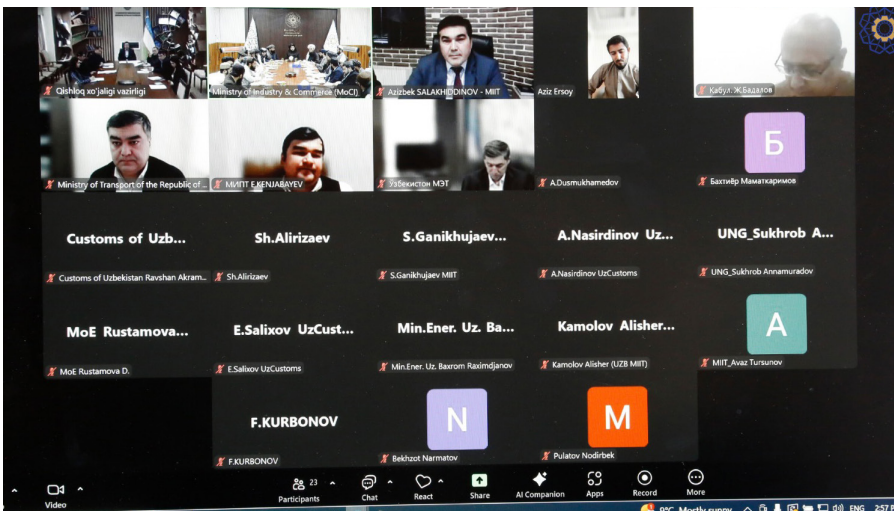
Qishloq xo'jaligi vazirligi
Ministry of Industry & Commerce (MoCI)
Azizbek SALAKHIDDINOV - MIIT
Aziz Ersoy
Кабул: Ж.Бадалов
Ministry of Transport of the Republic of ...
МИПТ E.KENJABAYEV
Узбекистон МЭТ
A.Dusmukhamedov
Б
Бахтиёр Маматкаримов
Customs of Uzb...
Customs of Uzbekistan Ravshan Akram...
Sh.Alirizaev
Sh.Alirizaev
S.Ganikhujaev...
S.Ganikhujaev MIIT
A.Nasirdinov Uz...
A.Nasirdinov UzCustoms
UNG_Sukhrob A...
UNG_Sukhrob Annamuradov
MoE Rustamova...
MoE Rustamova D.
E.Salixov UzCust...
E.Salixov UzCustoms
Min.Ener. Uz. Ba...
Min.Ener. Uz. Baxrom Raximdjanov
Kamolov Alisher...
Kamolov Alisher (UZB MIIT)
A
MIIT_Avaz Tursunov
F.KURBONOV
F.KURBONOV
N
Bekhzot Narmatov
M
Pulatov Nodirbek
Video
23
Participants
Chat
React
Share
AI Companion
Apps
Record
More
9°C Mostly sunny
ENG
2:57